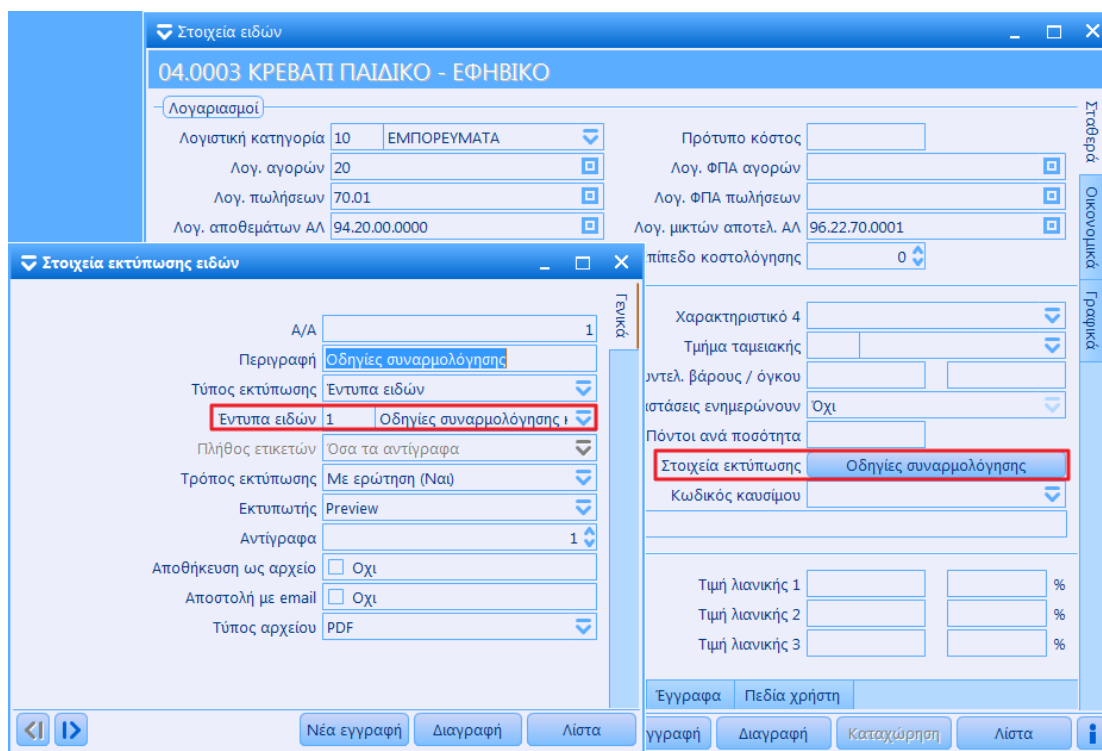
Στοιχεία ειδών

04.0003 ΚΡΕΒΑΤΙ ΠΑΙΔΙΚΟ - ΕΦΗΒΙΚΟ

Λογαριασμοί

Λογιστική κατηγορία 10 ΕΜΠΟΡΕΥΜΑΤΑ

Λογ. αγορών 20

Λογ. πωλήσεων 70.01

Λογ. αποθεμάτων ΑΛ 94.20.00.0000

Πρότυπο κόστος

Λογ. ΦΠΑ αγορών

Λογ. ΦΠΑ πωλήσεων

Λογ. μικτών αποτελ. ΑΛ 96.22.70.0001

πίπεδο κοστολόγησης 0

Σταθερά

Οικονομικά

Γραφικά

Στοιχεία εκτύπωσης ειδών

Γενικά

Α/Α 1

Περιγραφή Οδηγίες συναρμολόγησης

Τύπος εκτύπωσης Έντυπα ειδών

Έντυπα ειδών 1 Οδηγίες συναρμολόγησης

Πλήθος ετικετών Όσα τα αντίγραφα

Τρόπος εκτύπωσης Με ερώτηση (Ναι)

Εκτυπωτής Preview

Αντίγραφα 1

Αποθήκευση ως αρχείο Οχι

Αποστολή με email Οχι

Τύπος αρχείου PDF

Νέα εγγραφή Διαγραφή Λίστα

Χαρακτηριστικό 4

Τμήμα ταμειακής

υντελ. βάρους / όγκου

ιστάσεις ενημερώνουν Όχι

Πόντοι ανά ποσότητα

Στοιχεία εκτύπωσης Οδηγίες συναρμολόγησης

Κωδικός καυσίμου

Τιμή λιανικής 1 %

Τιμή λιανικής 2 %

Τιμή λιανικής 3 %

Έγγραφα Πεδία χρήστη

γγραφή Διαγραφή Καταχώρηση Λίστα